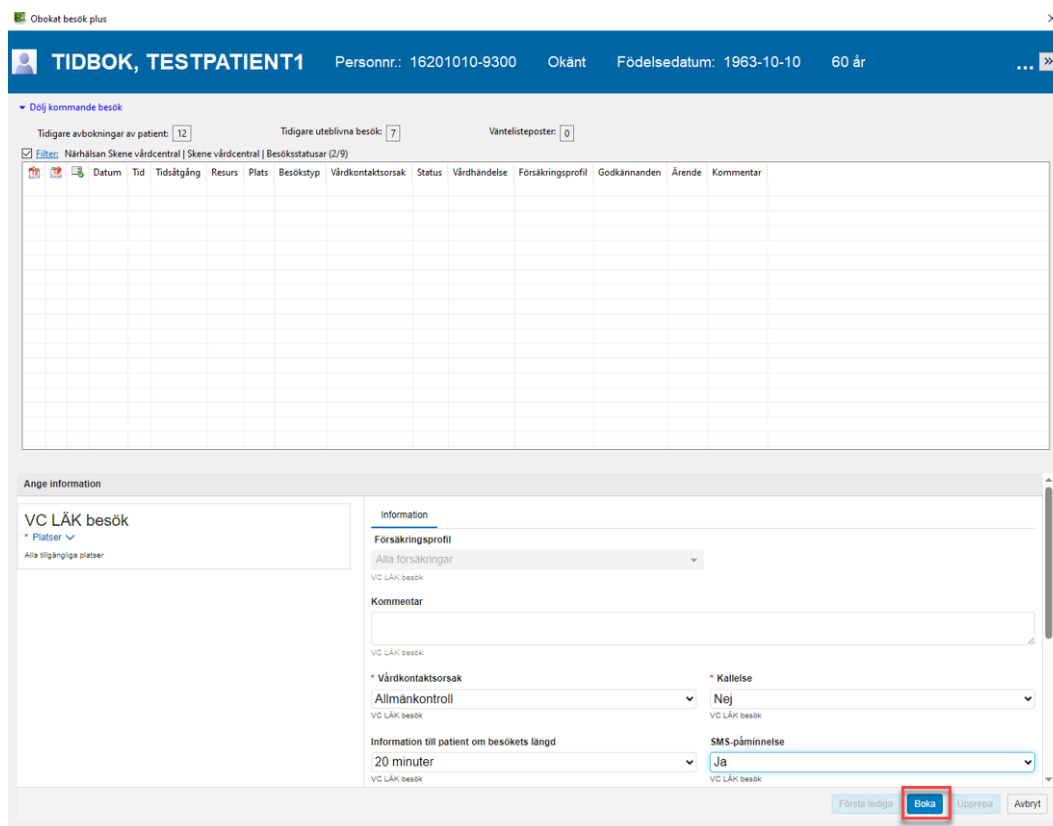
Obokat besök plus

TIDBOK, TESTPATIENT1 Personnr.: 16201010-9300 Okänt Födelsedatum: 1963-10-10 60 år ...

Dölj kommande besök

Tidigare avbokningar av patient: 12 Tidigare uteblivna besök: 7 Väntelisteposter: 0

Filter: Närhälsan Skene vårdcentral | Skene vårdcentral | Besöksstatusar (2/9)

| | | | Datum | Tid | Tidsåtgång | Resurs | Plats | Besökstyp | Vårdkontaktsorsak | Status | Vårdhändelse | Försäkringsprofil | Godkännanden | Ärende | Kommentar |
|---|---|---|---|---|---|---|---|---|---|---|---|---|---|---|---|

Ange information

VC LÄK besök
* Platser
Alla tillgängliga platser

Information

Försäkringsprofil
Alla försäkringar
VC LÄK besök

Kommentar
VC LÄK besök

* Vårdkontaktsorsak
Allmänkontroll
VC LÄK besök

* Kallelse
Nej
VC LÄK besök

Information till patient om besökets längd
20 minuter
VC LÄK besök

SMS-påminnelse
Ja
VC LÄK besök

Första lediga Boka Upprepa Avbryt